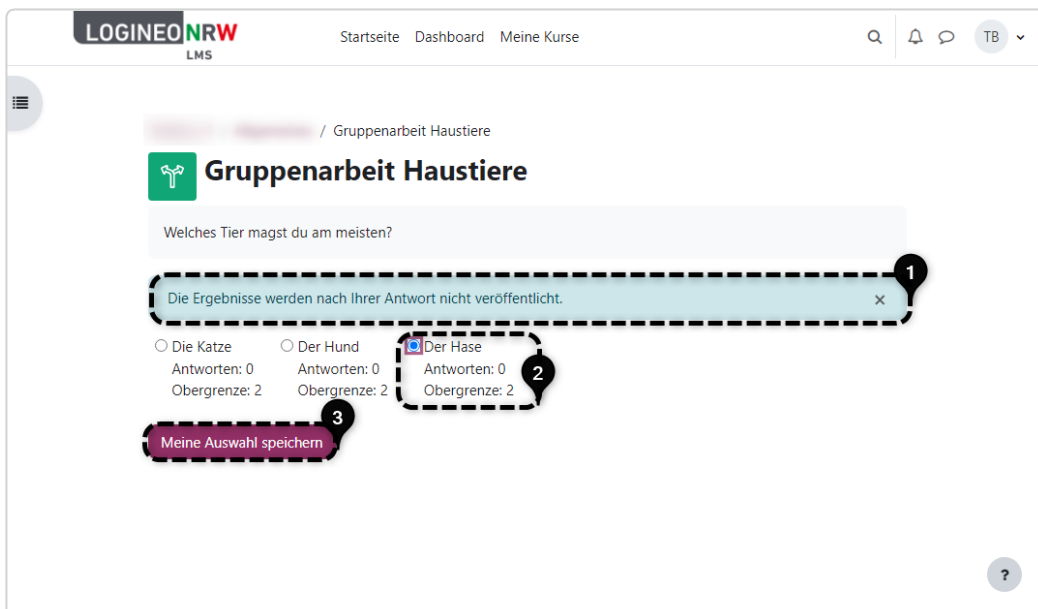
LOGINEO NRW
LMS

Startseite Dashboard Meine Kurse

TB

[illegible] / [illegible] / Gruppenarbeit Haustiere

Gruppenarbeit Haustiere

Welches Tier magst du am meisten?

1

Die Ergebnisse werden nach Ihrer Antwort nicht veröffentlicht. ×

Die Katze
Antworten: 0
Obergrenze: 2

Der Hund
Antworten: 0
Obergrenze: 2

Der Hase
Antworten: 0
Obergrenze: 2

2

3

Meine Auswahl speichern

?